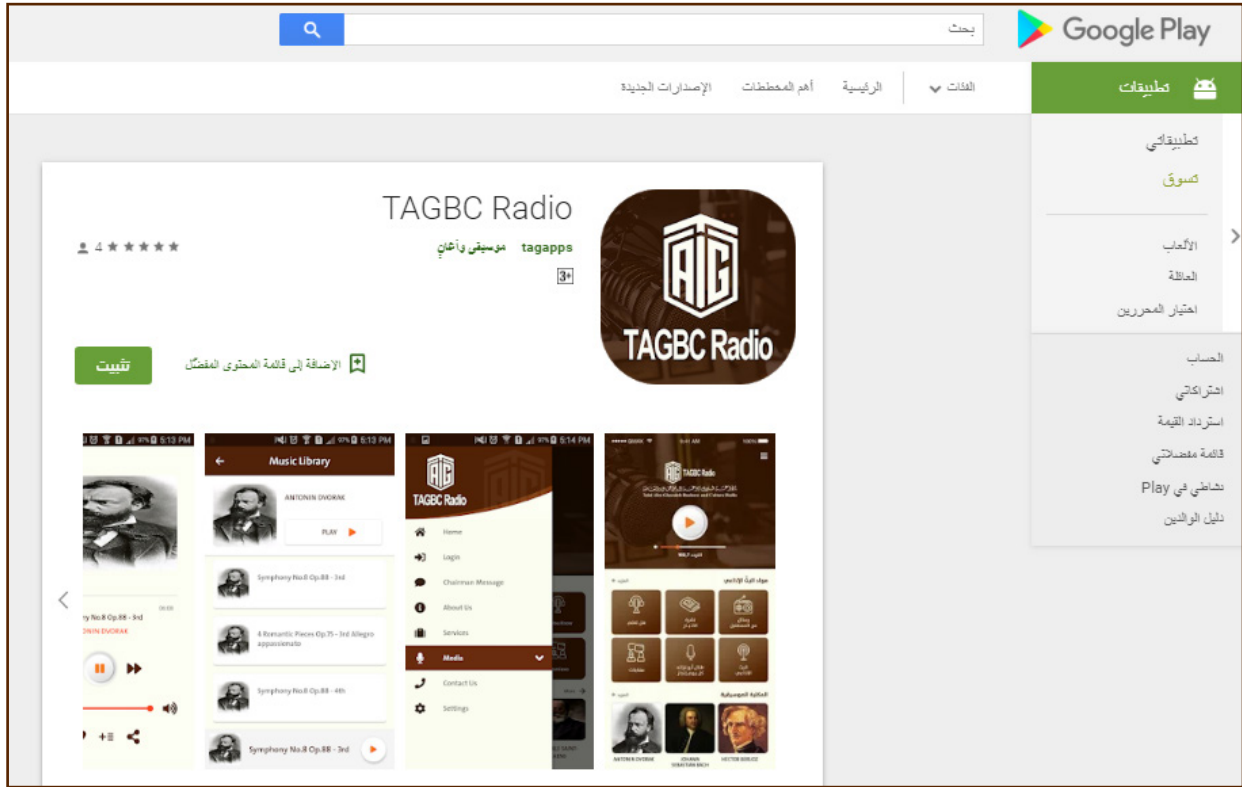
Google Play

بحث

تطبيقات

الفئات

الرئيسية

أهم المخططات

الإصدارات الجديدة

تطبيقاتي

تسوق

الألعاب

العائلة

اختيار المحررين

الحساب

اشتراكاتي

استرداد القيمة

قائمة مفضلاتي

نشاطي في Play

دليل الوالدين

TAGBC Radio

tagapps

موسيقى وأغانٍ

4

3+

الإضافة إلى قائمة المحتوى المفضّل

تثبيت

TAGBC Radio

5:13 PM

Music Library

ANTONIN DVORAK

PLAY

Symphony No.8 Op.88 - 3rd

4 Romantic Pieces Op.75 - 3rd Allegro appassionato

Symphony No.8 Op.88 - 4th

Symphony No.8 Op.88 - 3rd

ony No.8 Op.88 - 3rd

ONIN DVORAK

5:14 PM

TAGBC Radio

Home

Login

Chairman Message

About Us

Services

Media

Contact Us

Settings

TAGBC Radio

ANTONIN DVORAK

JOHANN SEBASTIAN BACH

HECTOR BERLIOZ